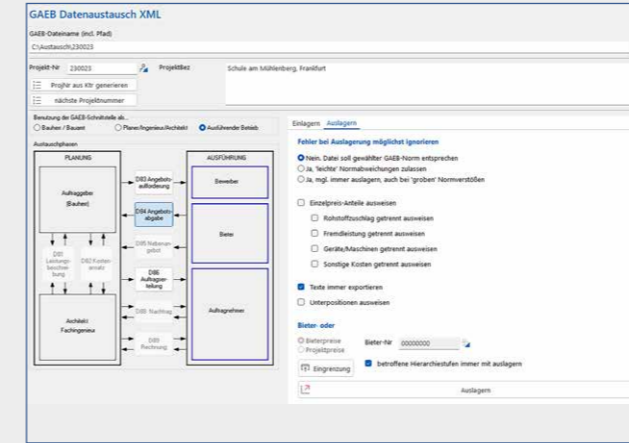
GAEB Datenaustausch XML

GAEB-Dateiname (incl. Pfad)

C:\Austausch\230023

Projekt-Nr 230023

ProjektBez

Schule am Mühlenberg, Frankfurt

ProjNr aus Ktr generieren

nächste Projektnummer

Benutzung der GAEB-Schnittstelle als...

Bauherr / Bauamt

Planer/Ingenieur/Architekt

Ausführender Betrieb

Austauschphasen

PLANUNG

AUSFÜHRUNG

Auftraggeber (Bauherr)

D83 Angebotsaufforderung

Bewerber

D84 Angebotsabgabe

D81 Leistungsbeschreibung

D82 Kostenansatz

D85 Nebenangebot

Bieter

D86 Auftragserteilung

Architekt Fachingenieur

D88 Nachtrag

Auftragnehmer

D89 Rechnung

Einlagern

Auslagern

Fehler bei Auslagerung möglichst ignorieren

Nein. Datei soll gewählter GAEB-Norm entsprechen

Ja, 'leichte' Normabweichungen zulassen

Ja, mgl. immer auslagern, auch bei 'groben' Normverstößen

Einzelpreis-Anteile ausweisen

Rohstoffzuschlag getrennt ausweisen

Fremdleistung getrennt ausweisen

Geräte/Maschinen getrennt ausweisen

Sonstige Kosten getrennt ausweisen

Texte immer exportieren

Unterpositionen ausweisen

Bieter- oder

Bieterpreise

Projektpreise

Bieter-Nr 00000000

Eingrenzung

betroffene Hierarchiestufen immer mit auslagern

Auslagern